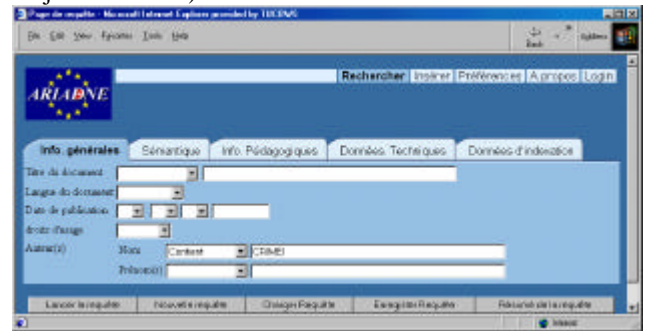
Page de requête - Microsoft Internet Explorer provided by TISCINS

File Edit View Favorites Tools Help

Back

Address

ARIADNE

Rechercher Insérer Préférences A propos Login

Info. générales | Sémantique | Info. Pédagogiques | Données Techniques | Données d'indexation

Titre du document

Langue du document

Date de publication

droits d'usage

Auteur(s)

Nom Contient CRIMEI

Prénom(s)

Lancer la requête | Nouvelle requête | Charger Requête | Enregistrer Requête | Résumé de la requête

Internet